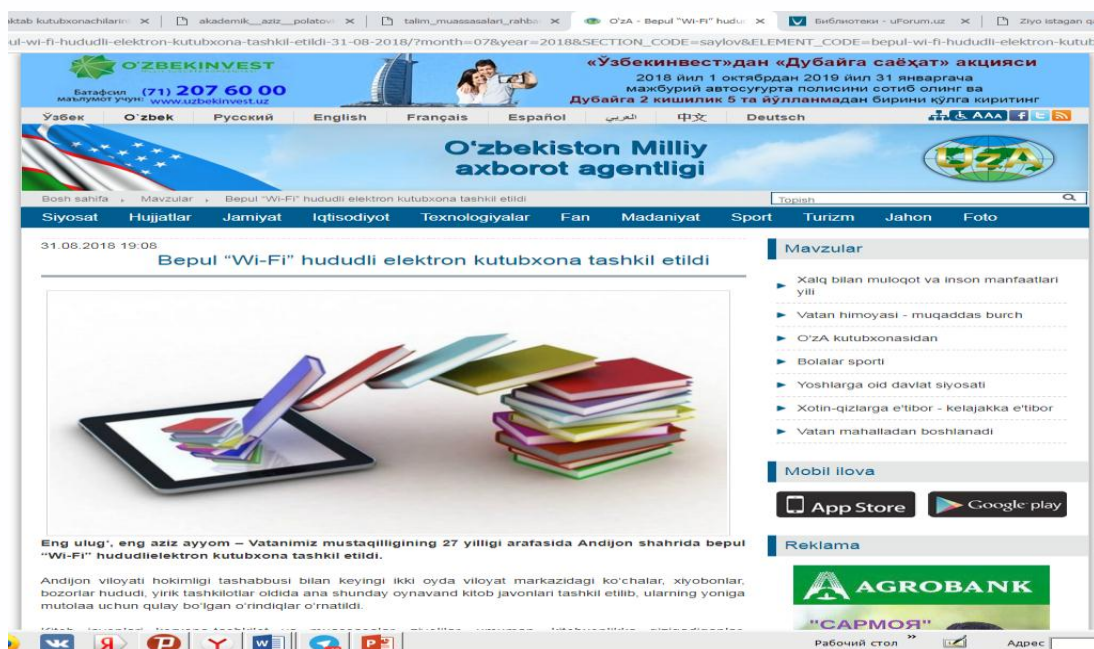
ktab kutubxonachilarini ×
akademik__aziz__polatov ×
talim_muassasalari_rahba ×
O'zA - Bepul "Wi-Fi" hudud ×
Библиотеки - uForum.uz ×
Ziyo istagan q

ul-wi-fi-hududli-elektron-kutubxona-tashkil-etildi-31-08-2018/?month=07&year=2018&SECTION_CODE=saylov&ELEMENT_CODE=bepul-wi-fi-hududli-elektron-kutub

O'ZBEKINVEST
Батафсил маълумот учун: (71) 207 60 00 www.uzbekinvest.uz

«Ўзбекинвест»дан «Дубайга саёҳат» акцияси
2018 йил 1 октябрдан 2019 йил 31 январгача мажбурий автосуғурта полисини сотиб олинг ва Дубайга 2 кишилик 5 та йўлланмадан бирини қўлга киритинг

Ўзбек O'zbek Русский English Français Español العربي 中文 Deutsch

AAA

O'zbekiston Milliy axborot agentligi

UzA

Bosh sahifa › Mavzular › Bepul "Wi-Fi" hududli elektron kutubxona tashkil etildi

Topish

Siyosat Hujjatlar Jamiyat Iqtisodiyot Texnologiyalar Fan Madaniyat Sport Turizm Jahon Foto

31.08.2018 19:08

Bepul "Wi-Fi" hududli elektron kutubxona tashkil etildi

Eng ulug', eng aziz ayyom – Vatanimiz mustaqilligining 27 yilligi arafasida Andijon shahrida bepul "Wi-Fi" hududlielektron kutubxona tashkil etildi.

Andijon viloyati hokimligi tashabbusi bilan keyingi ikki oyda viloyat markazidagi ko'chalar, xiyobonlar, bozorlar hududi, yirik tashkilotlar oldida ana shunday oynavand kitob javonlari tashkil etilib, ularning yoniga mutolaa uchun qulay bo'lgan o'rindiqlar o'rnatildi.

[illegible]

Mavzular
Xalq bilan muloqot va inson manfaatlari yili
Vatan himoyasi - muqaddas burch
O'zA kutubxonasidan
Bolalar sporti
Yoshlarga oid davlat siyosati
Xotin-qizlarga e'tibor - kelajakka e'tibor
Vatan mahalladan boshlanadi

Mobil ilova
App Store
Google play

Reklama
AGROBANK
"САРМОЯ"

Рабочий стол
Адрес